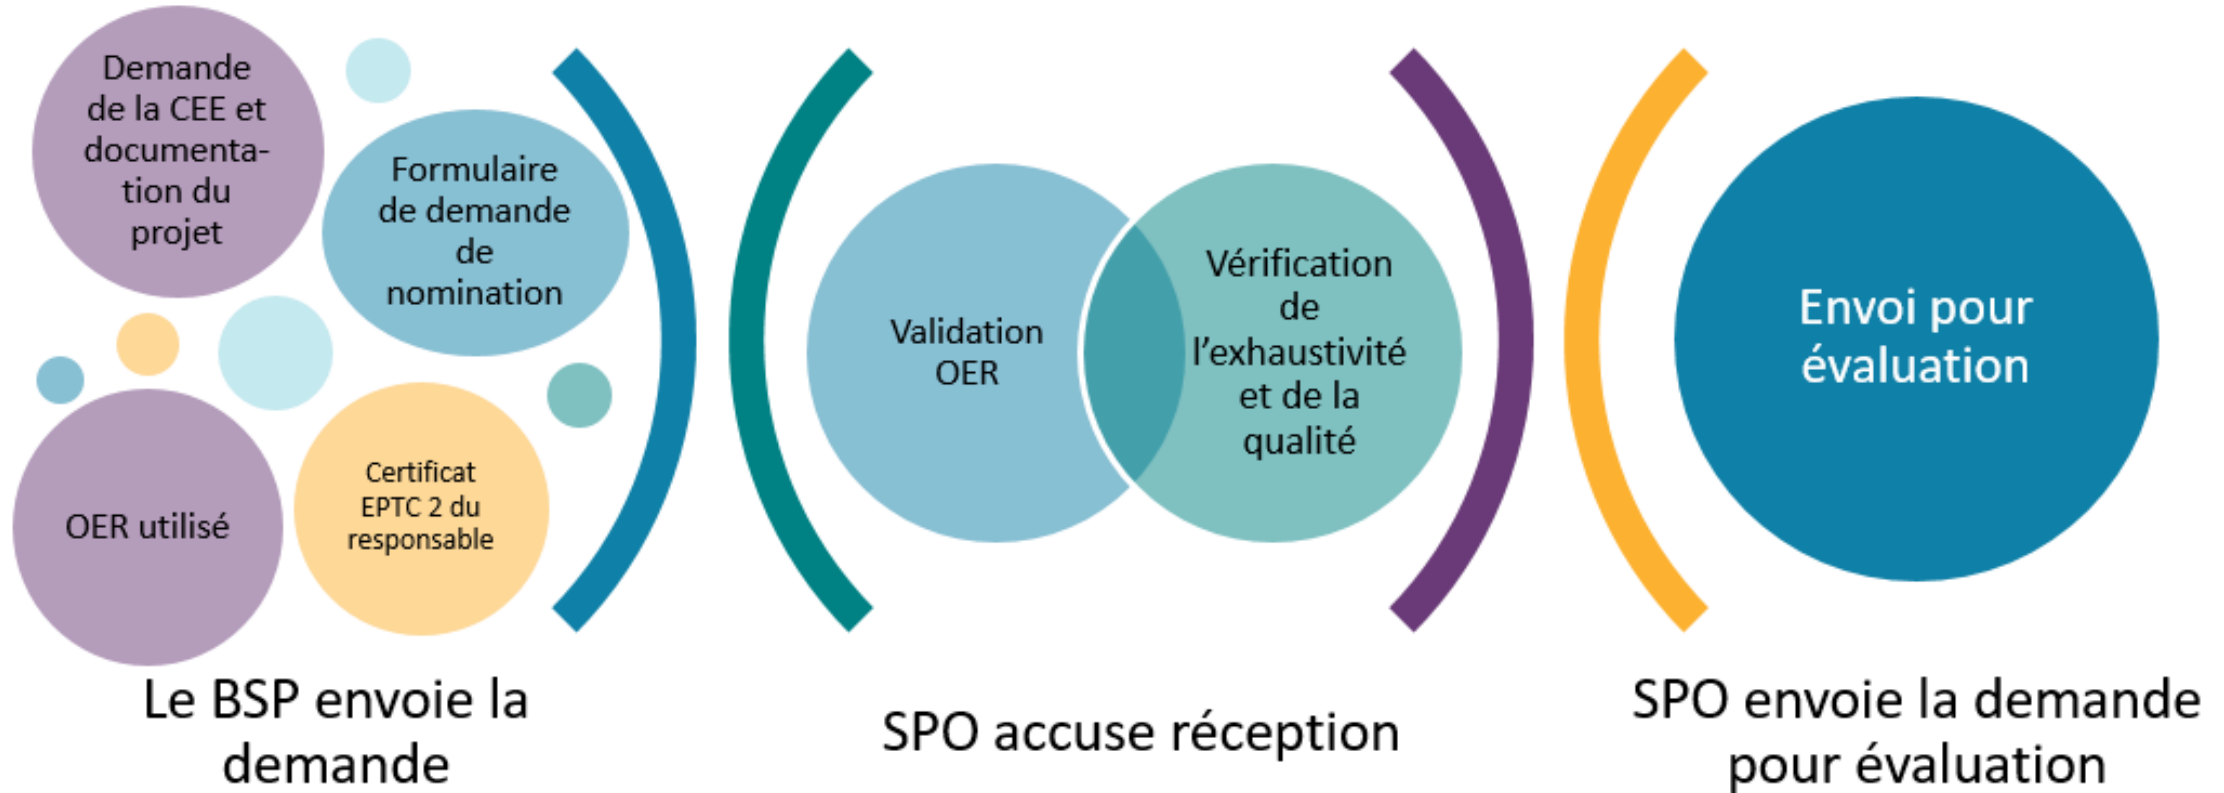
Demande de la CEE et documentation du projet

Formulaire de demande de nomination

OER utilisé

Certificat EPTC 2 du responsable

Validation OER

Vérification de l'exhaustivité et de la qualité

Envoi pour évaluation

Le BSP envoie la demande

SPO accuse réception

SPO envoie la demande pour évaluation